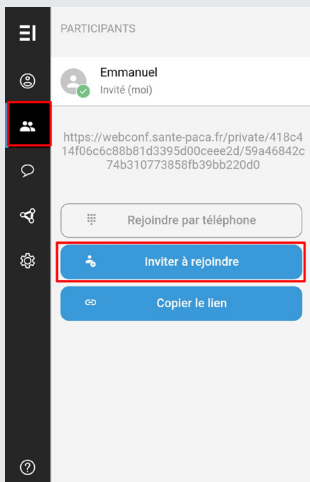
PARTICIPANTS

Emmanuel
Invité (moi)

https://webconf.sante-paca.fr/private/418c414f06c6c88b81d3395d00ceee2d/59a46842c74b310773858fb39bb220d0

Rejoindre par téléphone

Inviter à rejoindre

Copier le lien